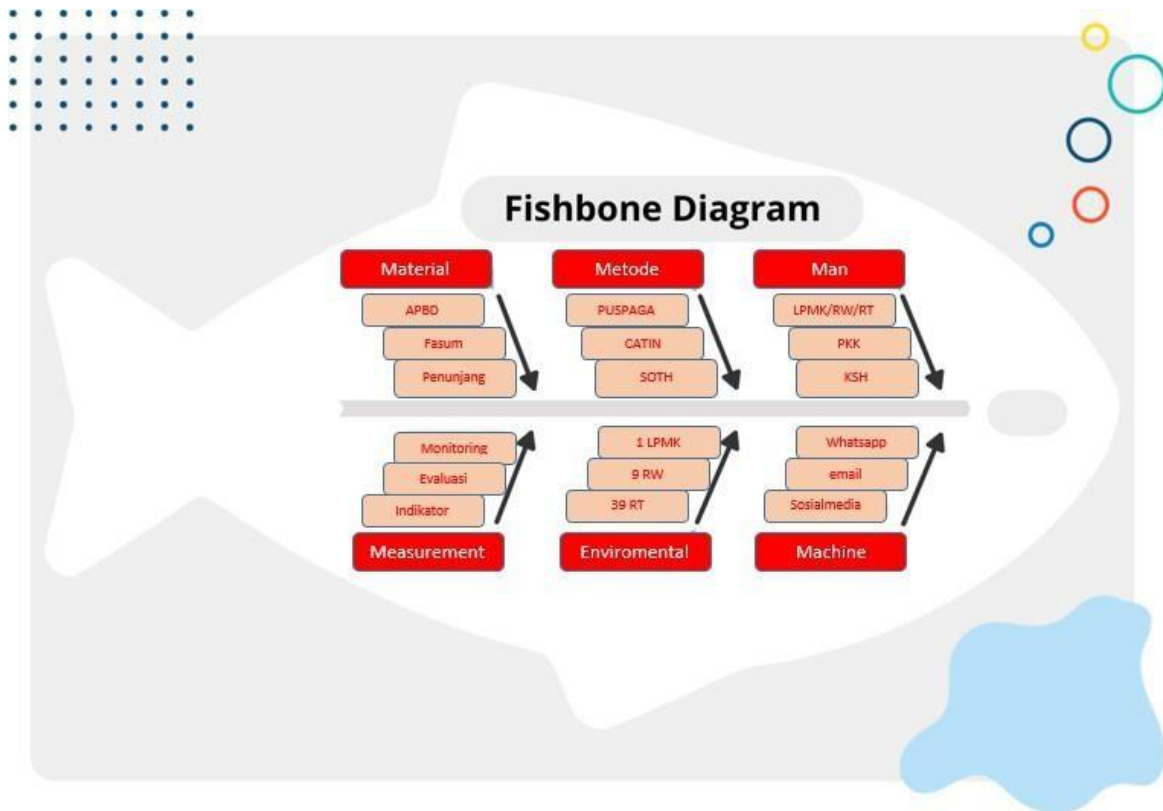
Fishbone Diagram

Material
APBD
Fasum
Penunjang

Metode
PUSPAGA
CATIN
SOTH

Man
LPMK/RW/RT
PKK
KSH

Monitoring
Evaluasi
Indikator
Measurement

1 LPMK
9 RW
39 RT
Enviromental

Whatsapp
email
Sosialmedia
Machine